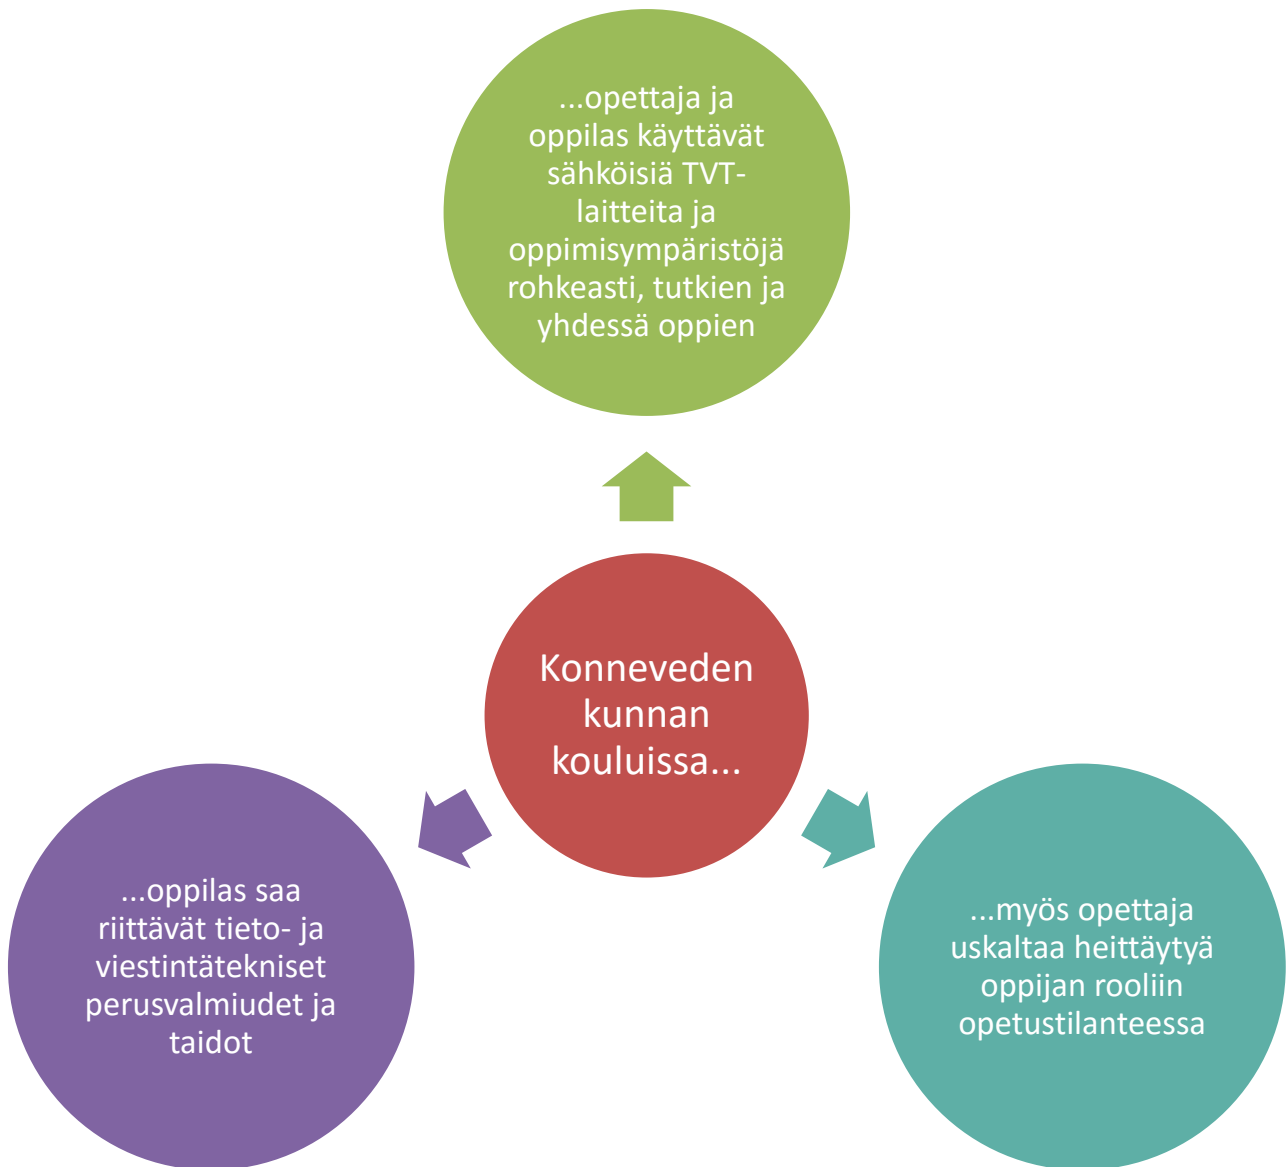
...opettaja ja oppilas käyttävät sähköisiä TVT-laitteita ja oppimisympäristöjä rohkeasti, tutkien ja yhdessä oppien

Konneveden kunnan kouluissa...

...oppilas saa riittävät tieto- ja viestintätekniset perusvalmiudet ja taidot

...myös opettaja uskaltaa heittäytyä oppijan rooliin opetustilanteessa